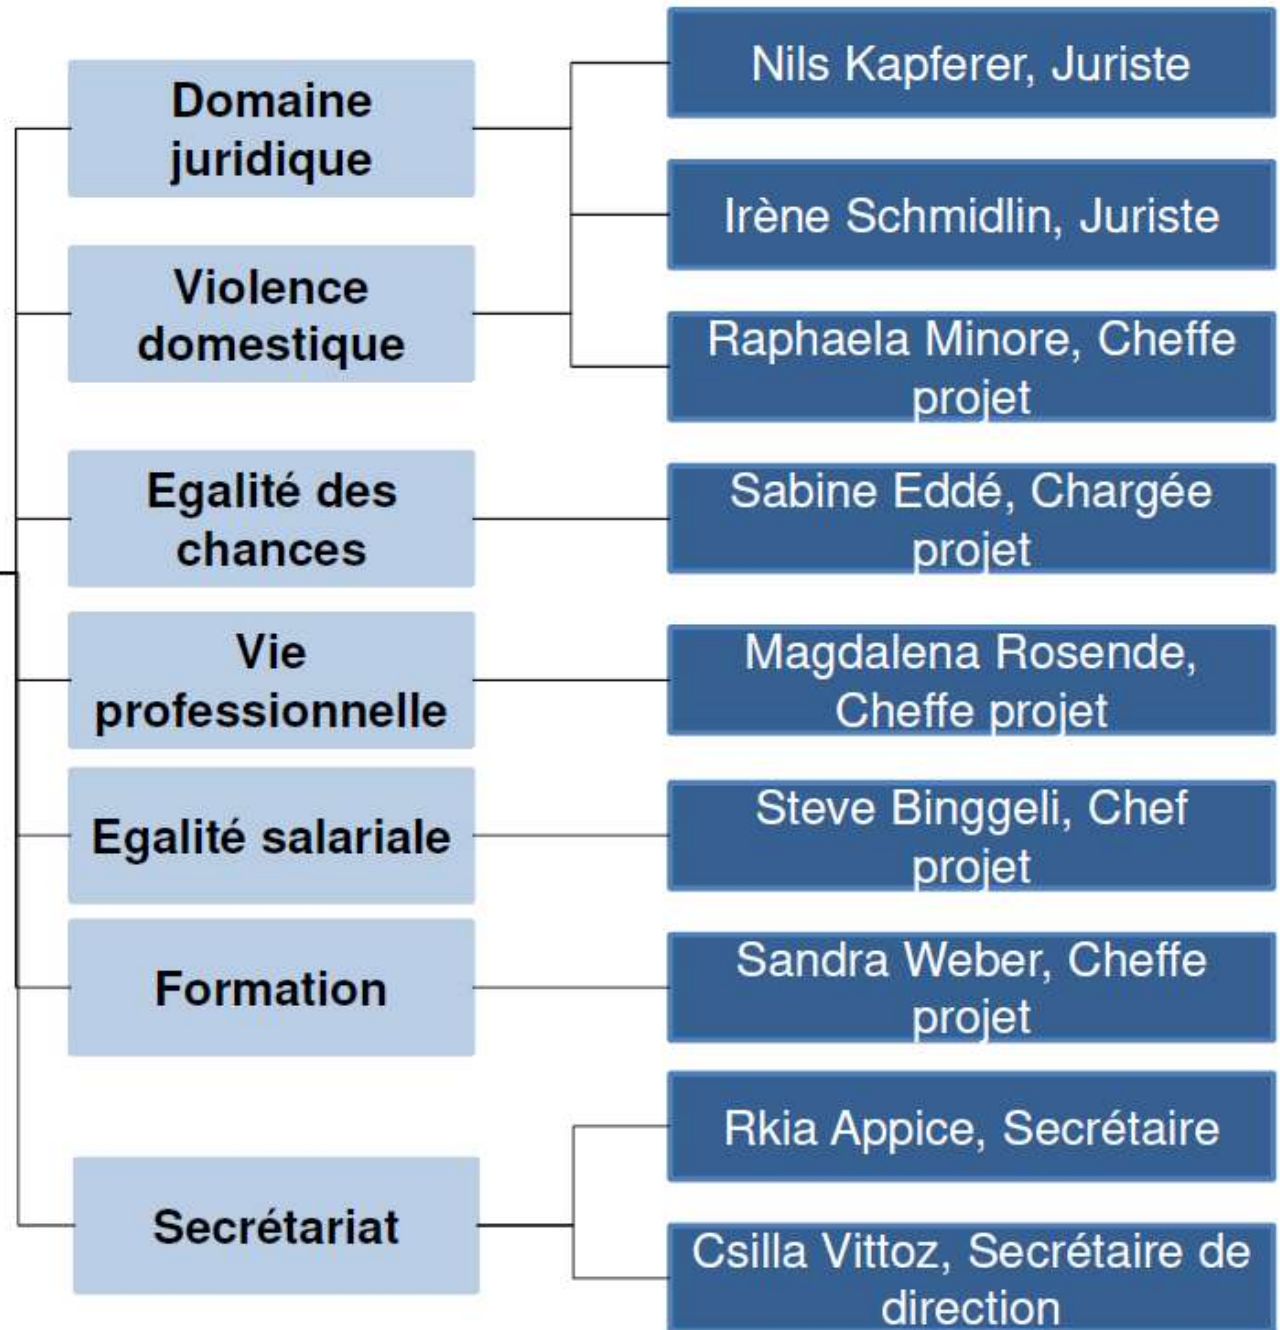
Domaine juridique

Violence domestique

Nils Kapferer, Juriste

Irène Schmidlin, Juriste

Raphaela Minore, Cheffe projet

Egalité des chances

Sabine Eddé, Chargée projet

Vie professionnelle

Magdalena Rosende, Cheffe projet

Egalité salariale

Steve Binggeli, Chef projet

Formation

Sandra Weber, Cheffe projet

Secrétariat

Rkia Appice, Secrétaire

Csilla Vittoz, Secrétaire de direction